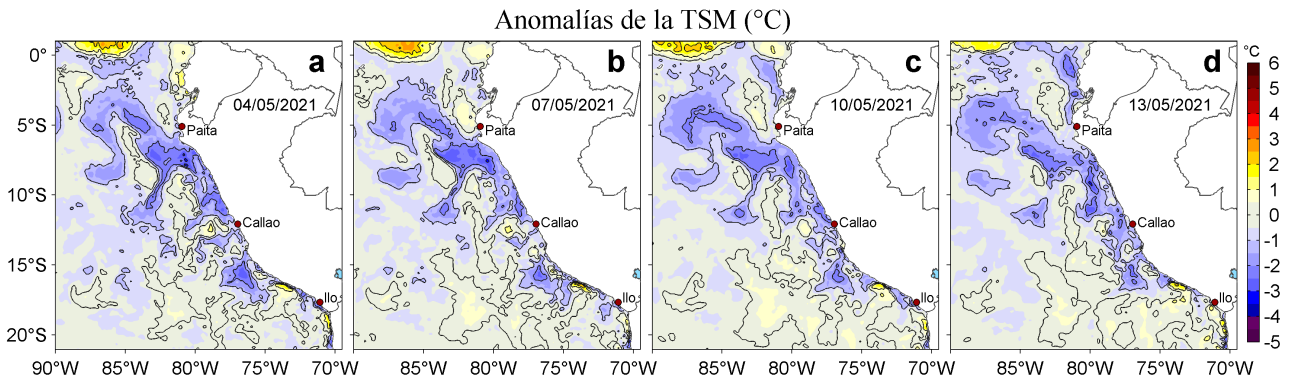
Anomalías de la TSM (°C)

0°
5°S
10°S
15°S
20°S

a
04/05/2021
Paita
Callao
Ilo

b
07/05/2021
Paita
Callao
Ilo

c
10/05/2021
Paita
Callao
Ilo

d
13/05/2021
Paita
Callao
Ilo

90°W 85°W 80°W 75°W 70°W
85°W 80°W 75°W 70°W
85°W 80°W 75°W 70°W
85°W 80°W 75°W 70°W

°C
6
5
4
3
2
1
0
-1
-2
-3
-4
-5